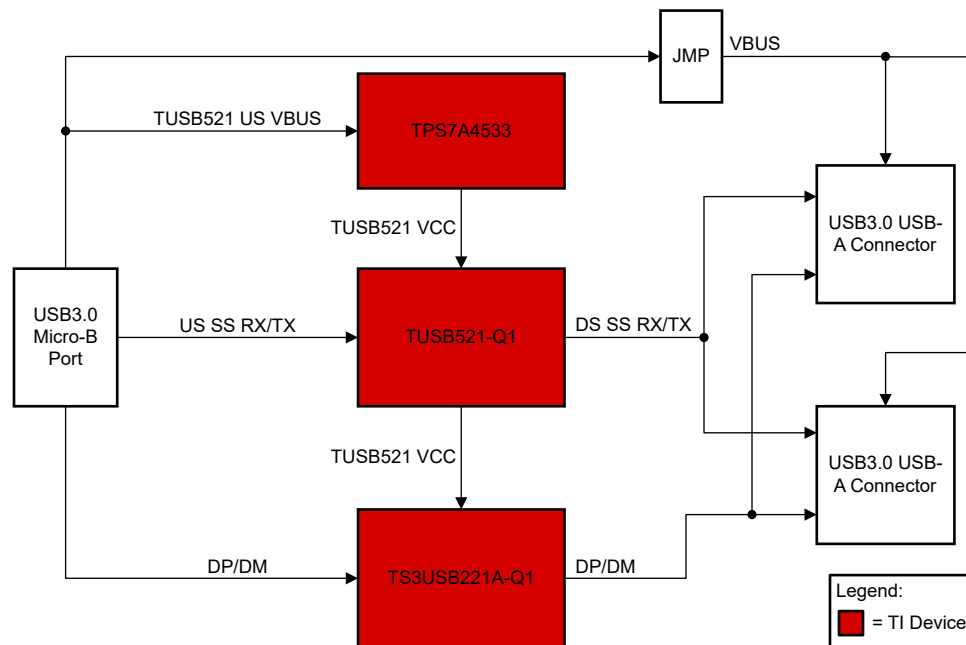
JMP

VBUS

TUSB521 US VBUS

TPS7A4533

TUSB521 VCC

USB3.0 USB-A Connector

USB3.0 Micro-B Port

US SS RX/TX

TUSB521-Q1

DS SS RX/TX

TUSB521 VCC

USB3.0 USB-A Connector

DP/DM

TS3USB221A-Q1

DP/DM

Legend:

= TI Device